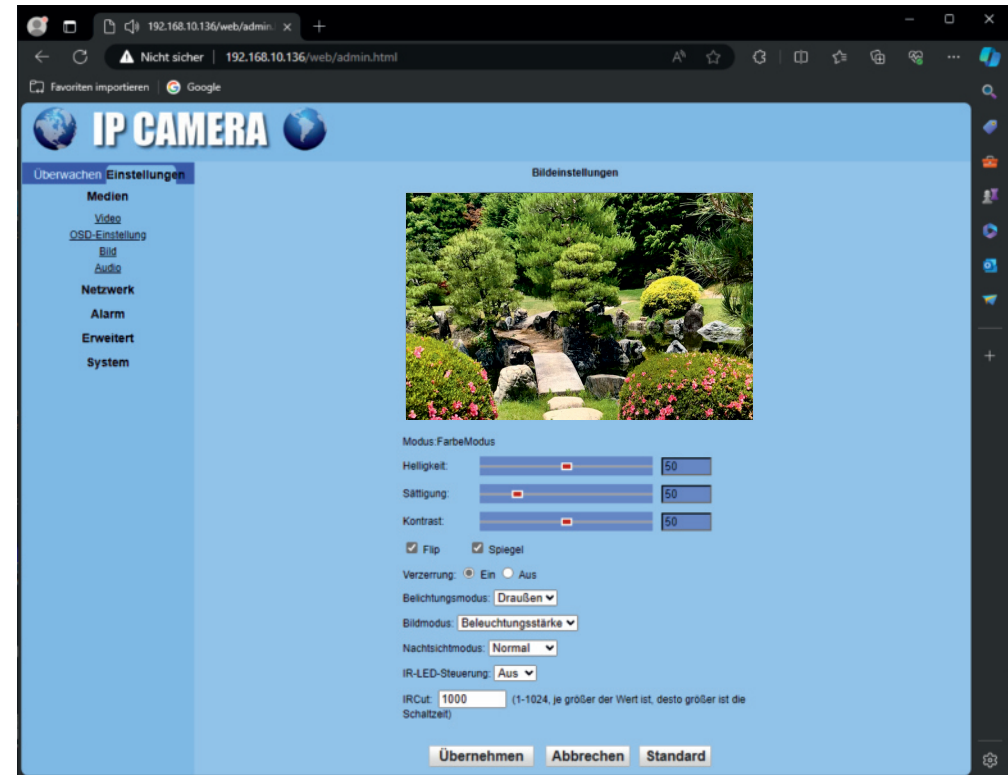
192.168.10.136/web/admin.

Nicht sicher | 192.168.10.136/web/admin.html

Favoriten importieren | Google

IP CAMERA

Überwachen Einstellungen

Medien
Video
OSD-Einstellung
Bild
Audio
Netzwerk
Alarm
Erweitert
System

Bildeinstellungen

Modus:FarbeModus

Helligkeit: 50

Sättigung: 50

Kontrast: 50

Flip Spiegel

Verzerrung: Ein Aus

Belichtungsmodus: Draußen

Bildmodus: Beleuchtungsstärke

Nachtsichtmodus: Normal

IR-LED-Steuerung: Aus

IRCut: 1000 (1-1024, je größer der Wert ist, desto größer ist die Schaltzeit)

Übernehmen Abbrechen Standard